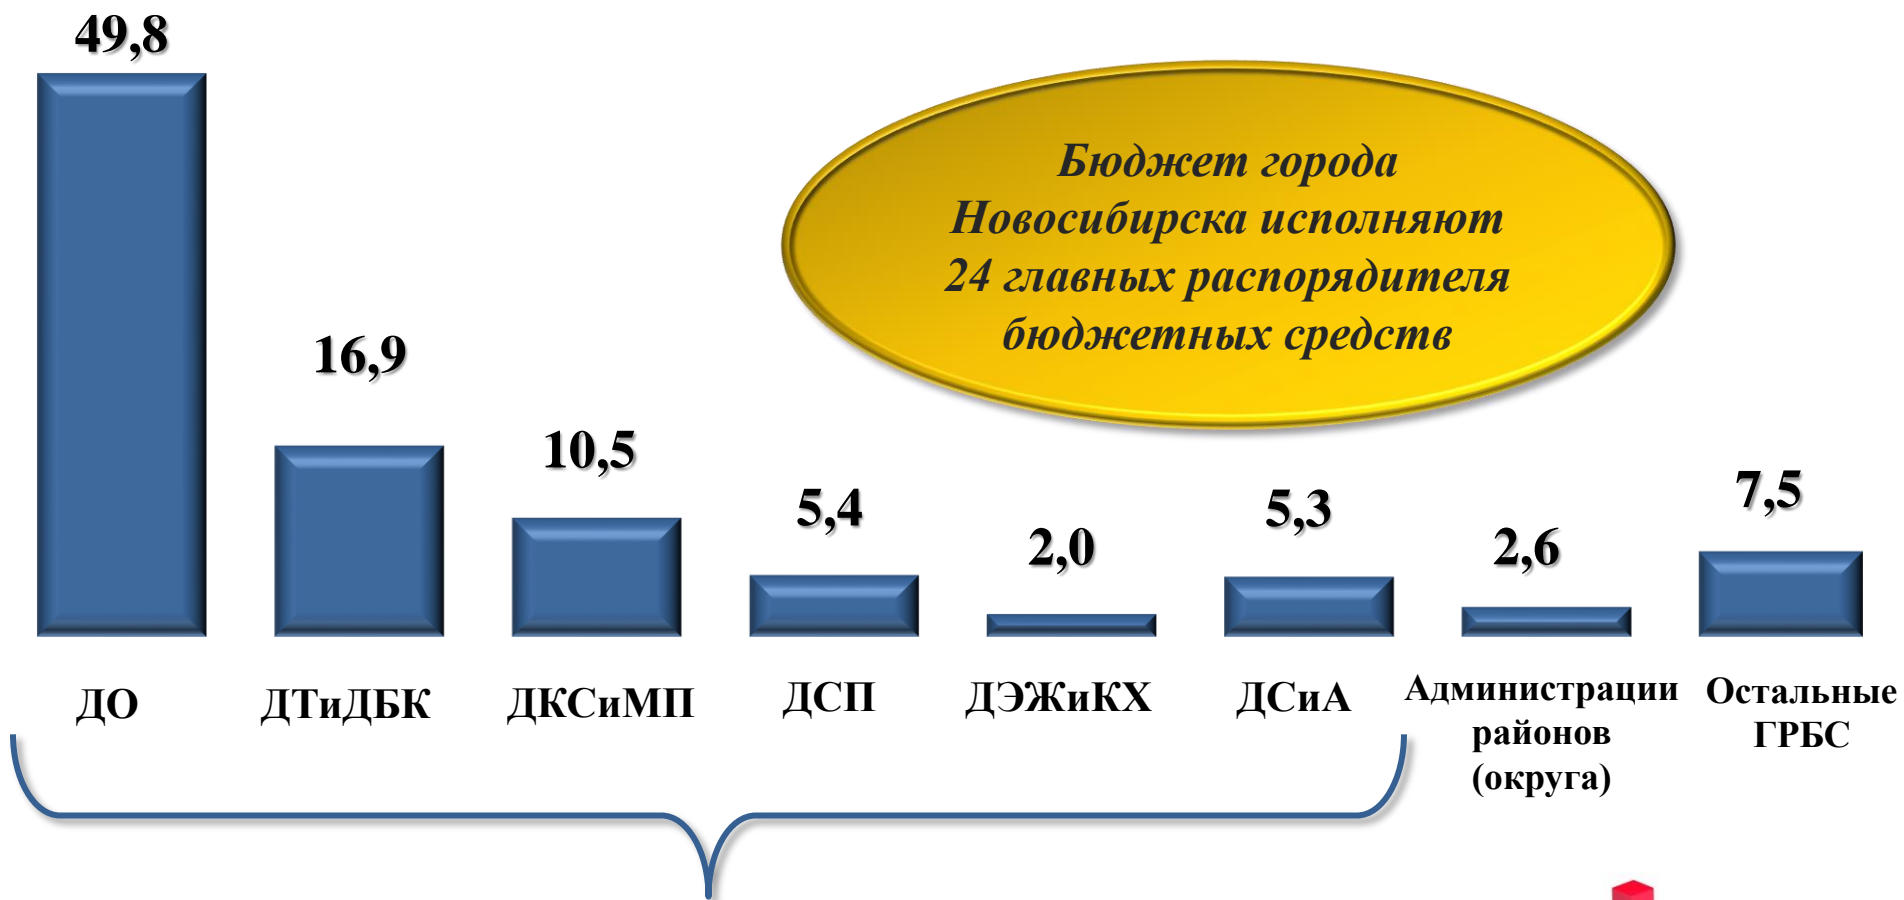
49,8

16,9

10,5

5,4

2,0

5,3

2,6

7,5

Бюджет города Новосибирска исполняют 24 главных распорядителя бюджетных средств

ДО

ДТиДБК

ДКСиМП

ДСП

ДЭЖиКХ

ДСиА

Администрации районов (округа)

Остальные ГРБС